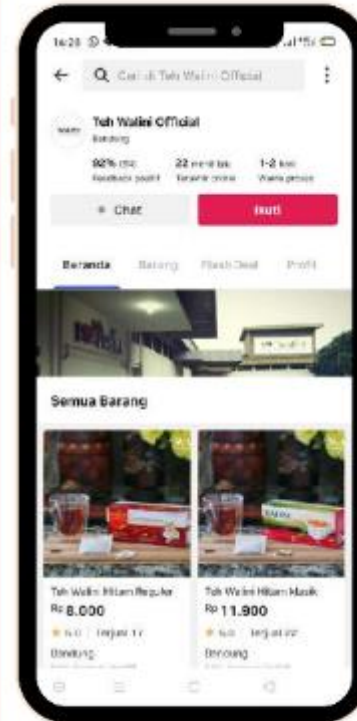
16:20

Cari di Teh Walini Official

Teh Walini Official
Bandung

92% chat
Feedback positif

22 menit lalu
Terakhir online

1-2 hari
Waktu proses

+ Chat

Ikuti

Beranda
Barang
Flash Deal
Profil

walini

Semua Barang

Teh Walini Hitam Reguler
Rp 8.000
★ 5.0 | terjual 17
Bandung

Teh Walini Hitam Melati
Rp 11.900
★ 5.0 | terjual 22
Bandung